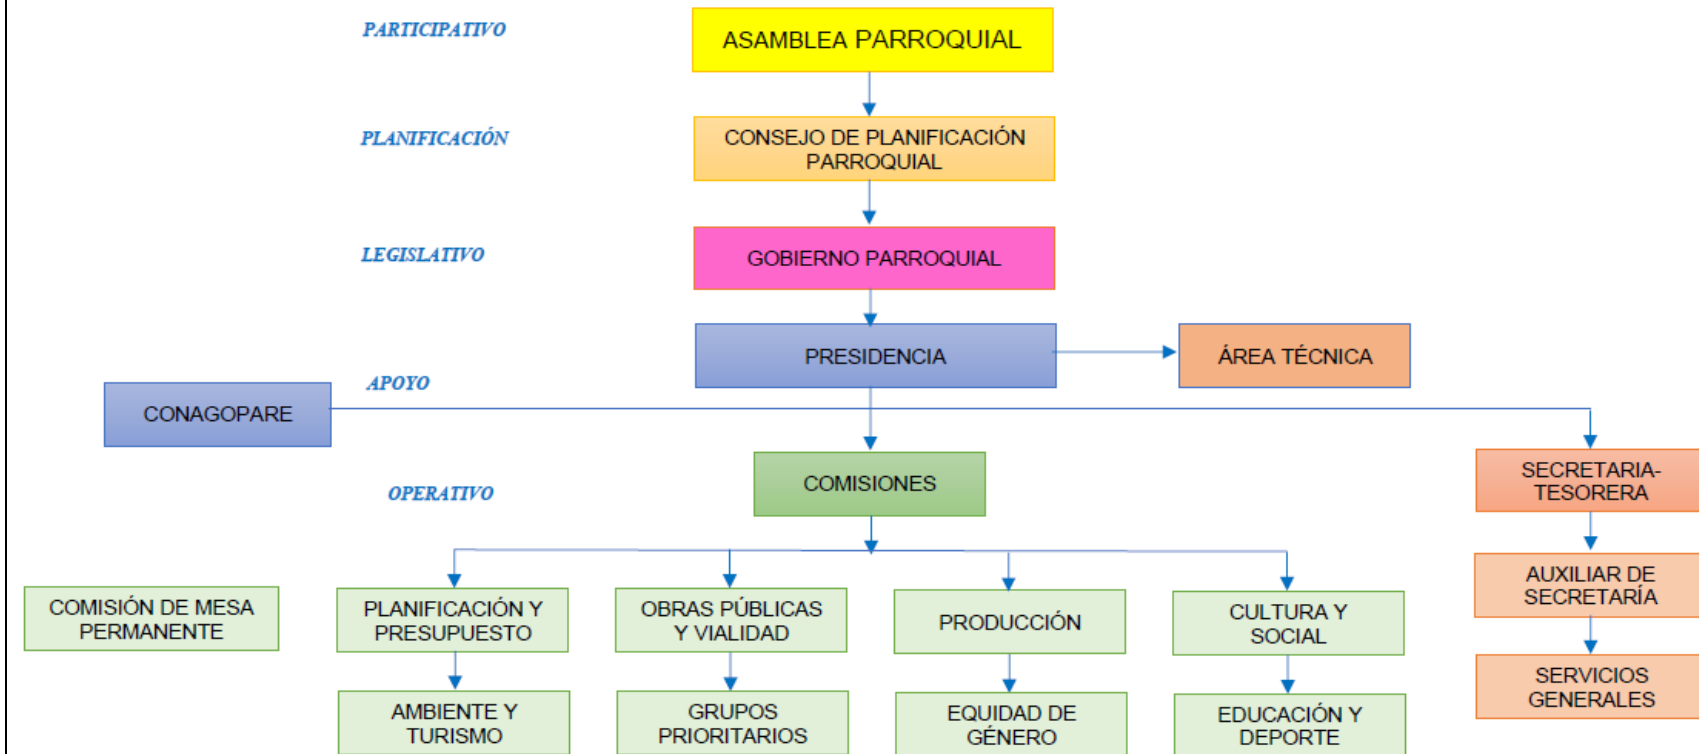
PARTICIPATIVO

ASAMBLEA PARROQUIAL

PLANIFICACIÓN

CONSEJO DE PLANIFICACIÓN PARROQUIAL

LEGISLATIVO

GOBIERNO PARROQUIAL

PRESIDENCIA

ÁREA TÉCNICA

APOYO

CONAGOPARE

OPERATIVO

COMISIONES

SECRETARIA-TESORERA

AUXILIAR DE SECRETARÍA

SERVICIOS GENERALES

COMISIÓN DE MESA PERMANENTE

PLANIFICACIÓN Y PRESUPUESTO

OBRAS PÚBLICAS Y VIALIDAD

PRODUCCIÓN

CULTURA Y SOCIAL

AMBIENTE Y TURISMO

GRUPOS PRIORITARIOS

EQUIDAD DE GÉNERO

EDUCACIÓN Y DEPORTE